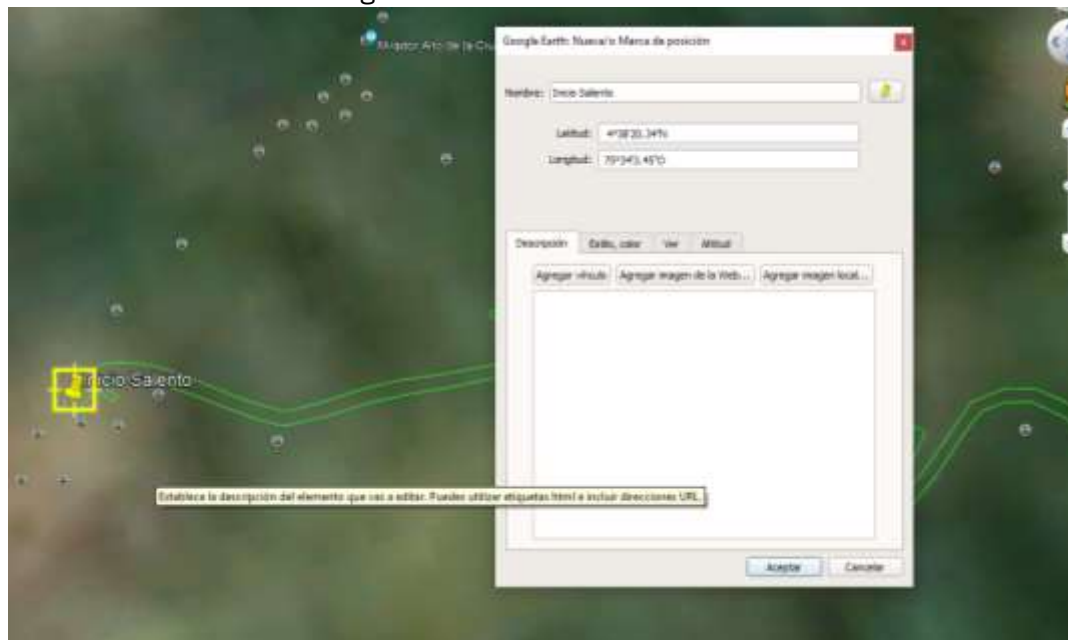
Mirador Arco de la Cruz

Google Earth: Nueva/o Marca de posición

Nombre: Inicio Salento

Latitud: 4°38'20.34"N

Longitud: 75°34'3.45"O

Descripción | Estilo, color | Ver | Altitud

Agregar vínculo | Agregar imagen de la Web... | Agregar imagen local...

Inicio Salento

Establece la descripción del elemento que vas a editar. Puedes utilizar etiquetas html e incluir direcciones URL.

Aceptar | Cancelar